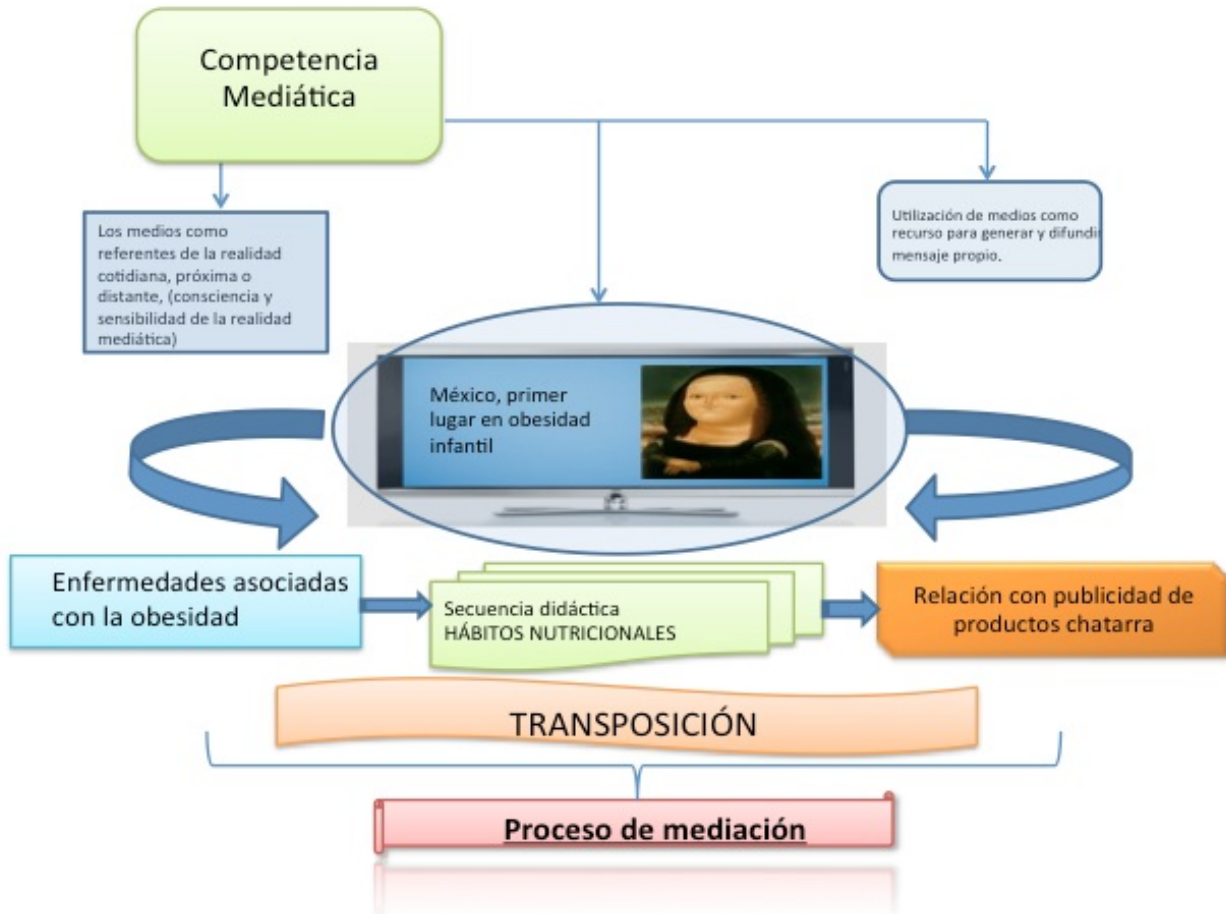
Competencia Mediática

Los medios como referentes de la realidad cotidiana, próxima o distante, (consciencia y sensibilidad de la realidad mediática)

Utilización de medios como recurso para generar y difundi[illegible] mensaje propio.

México, primer lugar en obesidad infantil

Enfermedades asociadas con la obesidad

Secuencia didáctica HÁBITOS NUTRICIONALES

Relación con publicidad de productos chatarra

TRANSPOSICIÓN

Proceso de mediación